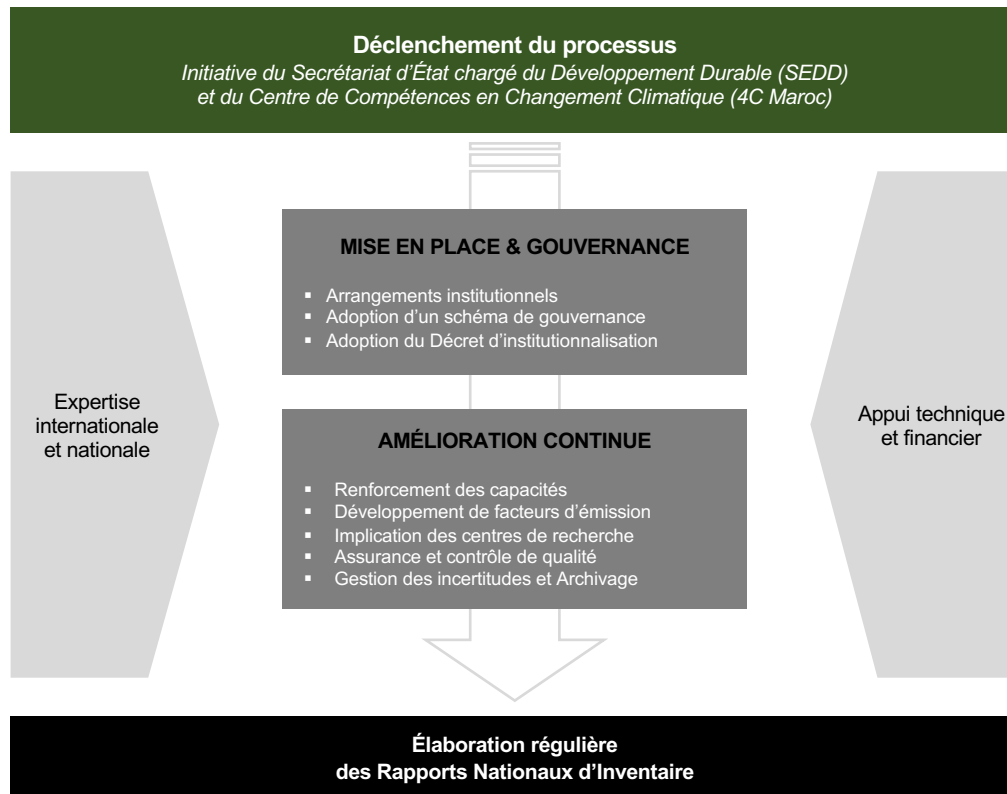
Déclenchement du processus
Initiative du Secrétariat d'État chargé du Développement Durable (SEDD) et du Centre de Compétences en Changement Climatique (4C Maroc)

Expertise internationale et nationale

MISE EN PLACE & GOUVERNANCE

- Arrangements institutionnels
- Adoption d'un schéma de gouvernance
- Adoption du Décret d'institutionnalisation

AMÉLIORATION CONTINUE

- Renforcement des capacités
- Développement de facteurs d'émission
- Implication des centres de recherche
- Assurance et contrôle de qualité
- Gestion des incertitudes et Archivage

Appui technique et financier

Élaboration régulière des Rapports Nationaux d'Inventaire